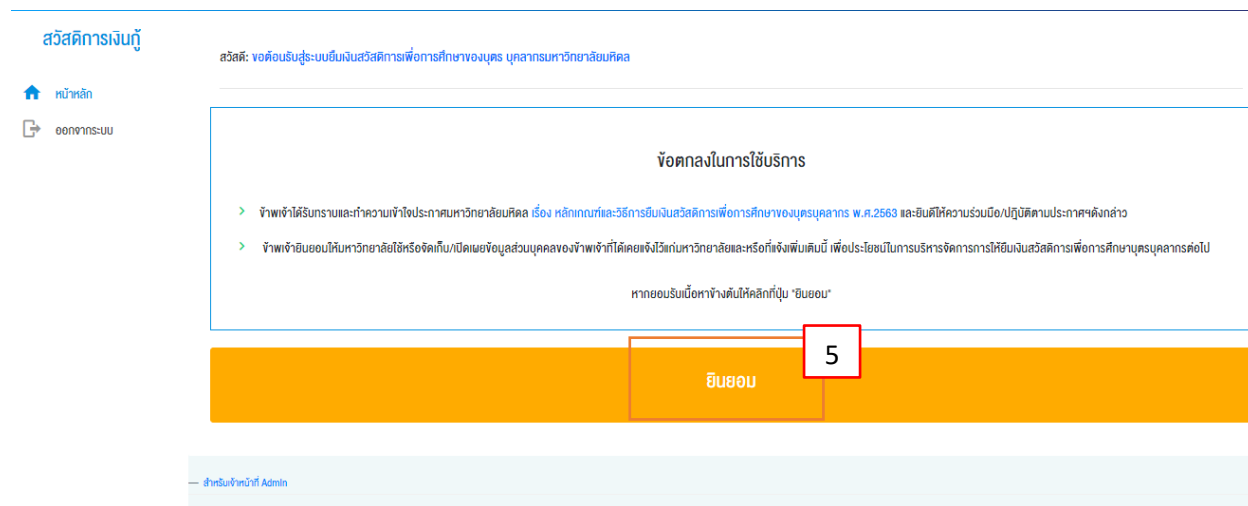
สวัสดิการเงินกู้

หน้าหลัก

ออกจากระบบ

สวัสดี: ขอต้อนรับสู่ระบบยืมเงินสวัสดิการเพื่อการศึกษาของบุตร บุคลากรมหาวิทยาลัยมหิดล

ข้อตกลงในการใช้บริการ

ข้าพเจ้าได้รับทราบและทำความเข้าใจประกาศมหาวิทยาลัยมหิดล เรื่อง หลักเกณฑ์และวิธีการยืมเงินสวัสดิการเพื่อการศึกษาของบุตรบุคลากร พ.ศ.2563 และยินดีให้ความร่วมมือ/ปฏิบัติตามประกาศฯดังกล่าว

ข้าพเจ้ายินยอมให้มหาวิทยาลัยใช้หรือจัดเก็บ/เปิดเผยข้อมูลส่วนบุคคลของข้าพเจ้าที่ได้เคยแจ้งไว้แก่มหาวิทยาลัยและหรือที่แจ้งเพิ่มเติมนี้ เพื่อประโยชน์ในการบริหารจัดการการให้ยืมเงินสวัสดิการเพื่อการศึกษาบุตรบุคลากรต่อไป

หากยอมรับเนื้อหาข้างต้นให้คลิกที่ปุ่ม "ยินยอม"

5

ยินยอม

— สำหรับเจ้าหน้าที่ Admin